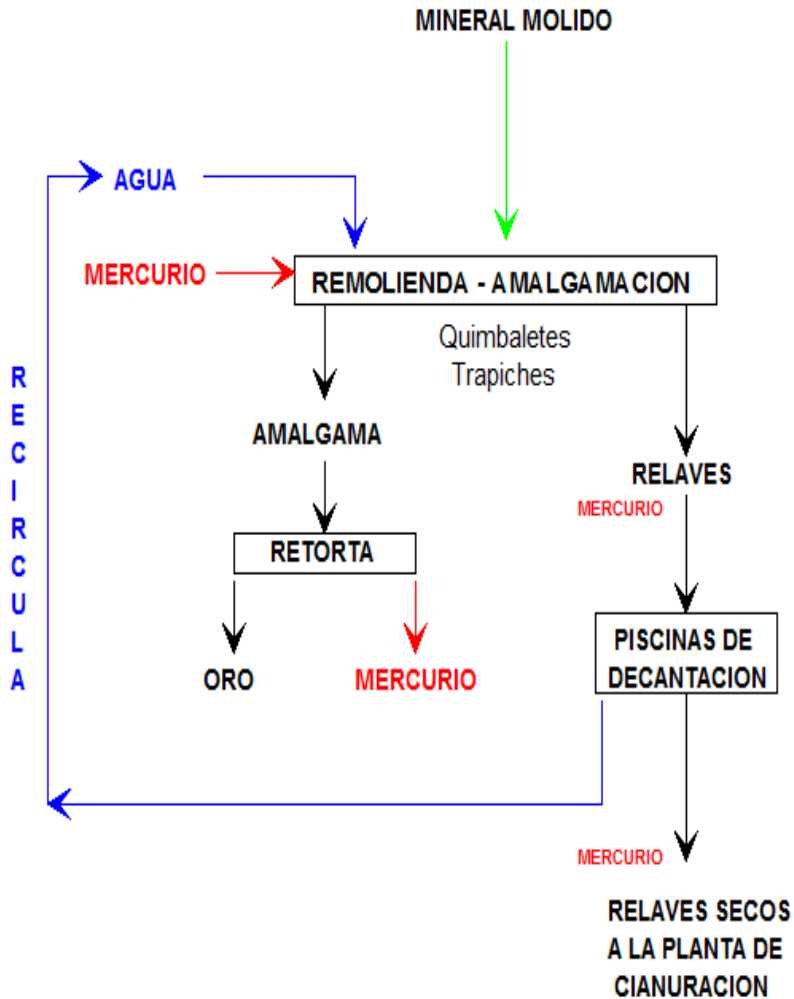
MINERAL MOLIDO

AGUA

MERCURIO

REMOLIENDA - AMALGAMACION

Quimbaletes
Trapiches

R
E
C
I
R
C
U
L
A

AMALGAMA

RETORTA

ORO

MERCURIO

RELAVES

MERCURIO

PISCINAS DE DECANTACION

MERCURIO

RELAVES SECOS A LA PLANTA DE CIANURACION